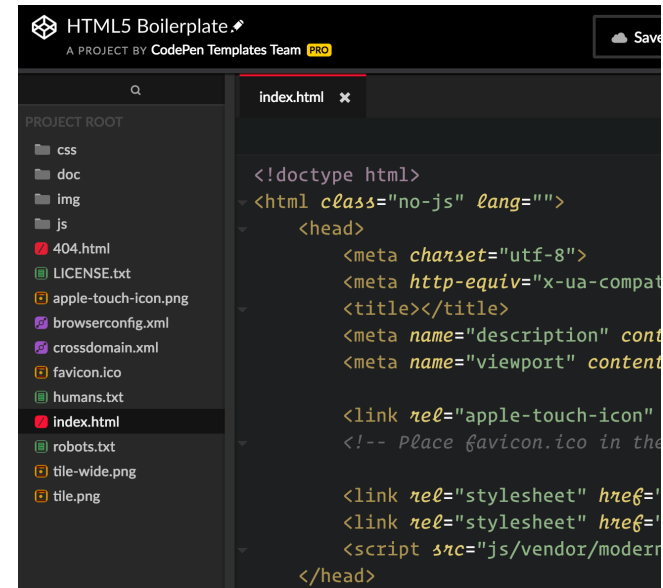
HTML5 Boilerplate
A PROJECT BY CodePen Templates Team PRO

Save

PROJECT ROOT
css
doc
img
js
404.html
LICENSE.txt
apple-touch-icon.png
browserconfig.xml
crossdomain.xml
favicon.ico
humans.txt
index.html
robots.txt
tile-wide.png
tile.png

index.html ✖

<!doctype html>
<html class="no-js" lang="">
<head>
<meta charset="utf-8">
<meta http-equiv="x-ua-compat
<title></title>
<meta name="description" cont
<meta name="viewport" content

<link rel="apple-touch-icon"
<!-- Place favicon.ico in the

<link rel="stylesheet" href="
<link rel="stylesheet" href="
<script src="js/vendor/modern
</head>